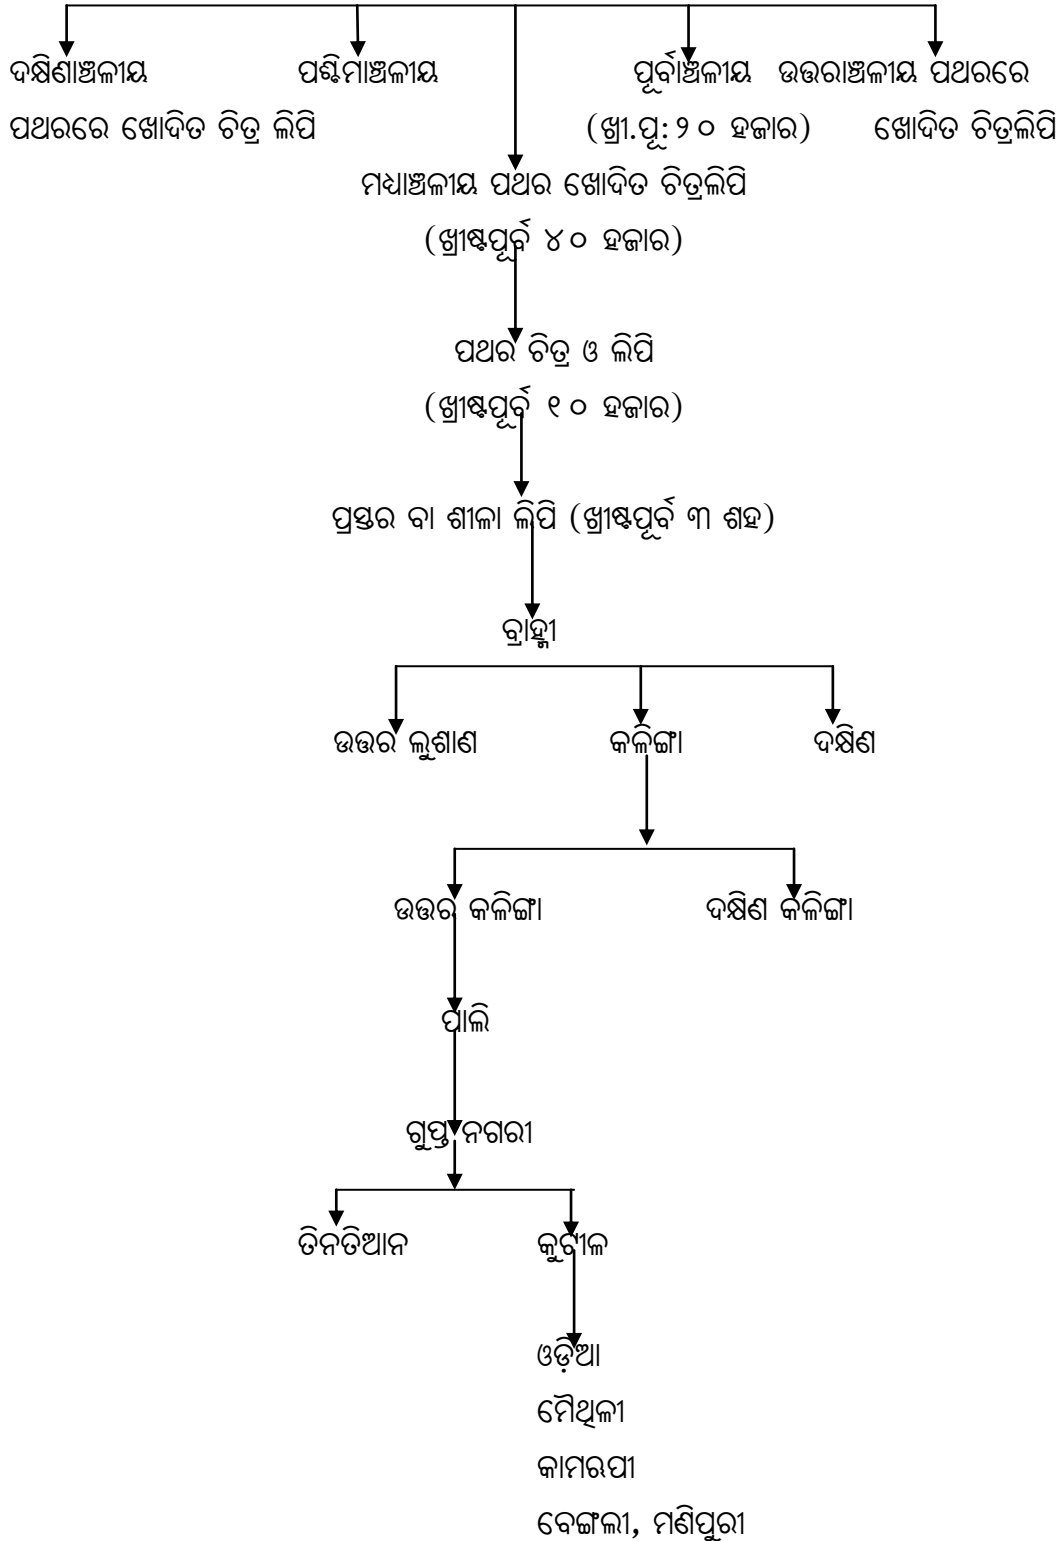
ଦକ୍ଷିଣାଞ୍ଚଳୀୟ ପଥରରେ ଖୋଦିତ ଚିତ୍ର ଲିପି

ପଶ୍ଚିମାଞ୍ଚଳୀୟ

ପୂର୍ବାଞ୍ଚଳୀୟ (ଖ୍ରୀ.ପୂ: ୨୦ ହଜାର)

ଉତ୍ତରାଞ୍ଚଳୀୟ ପଥରରେ ଖୋଦିତ ଚିତ୍ରଲିପି

ମଧ୍ୟାଞ୍ଚଳୀୟ ପଥର ଖୋଦିତ ଚିତ୍ରଲିପି (ଖ୍ରୀଷ୍ଟପୂର୍ବ ୪୦ ହଜାର)

ପଥର ଚିତ୍ର ଓ ଲିପି (ଖ୍ରୀଷ୍ଟପୂର୍ବ ୧୦ ହଜାର)

ପ୍ରସ୍ତର ବା ଶୀଳା ଲିପି (ଖ୍ରୀଷ୍ଟପୂର୍ବ ୩ ଶହ)

ବ୍ରାହ୍ମୀ

ଉତ୍ତର ଲୁଶାଣ

କଳିଙ୍ଗା

ଦକ୍ଷିଣ

ଉତ୍ତର କଳିଙ୍ଗା

ଦକ୍ଷିଣ କଳିଙ୍ଗା

ପାଲି

ଗୁପ୍ତ ନଗରୀ

ତିନତିଆନ

କୁଟୀଳ

ଓଡ଼ିଆ
ମୈଥିଳୀ
କାମରପୀ
ବେଙ୍ଗଲୀ, ମଣିପୁରୀ